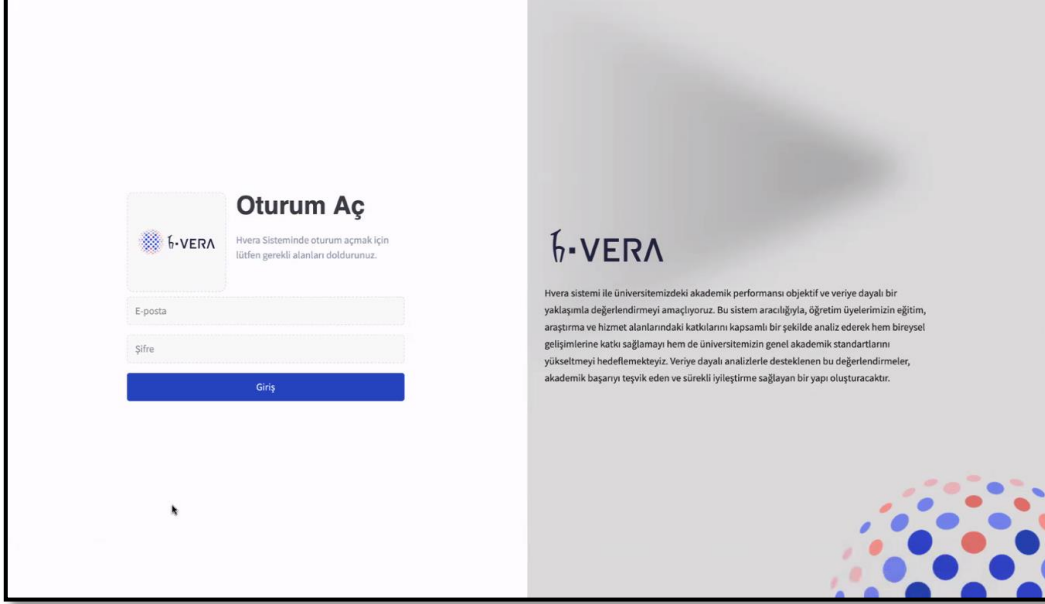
h·VERA

Oturum Aç

Hvera Sisteminde oturum açmak için lütfen gerekli alanları doldurunuz.

E-posta

Şifre

Giriş

h·VERA

Hvera sistemi ile üniversitemizdeki akademik performansı objektif ve veriye dayalı bir yaklaşımla değerlendirmeyi amaçlıyoruz. Bu sistem aracılığıyla, öğretim üyelerimizin eğitim, araştırma ve hizmet alanlarındaki katkılarını kapsamlı bir şekilde analiz ederek hem bireysel gelişimlerine katkı sağlamayı hem de üniversitemizin genel akademik standartlarını yükseltmeyi hedeflemekteyiz. Veriye dayalı analizlerle desteklenen bu değerlendirmeler, akademik başarıyı teşvik eden ve sürekli iyileştirme sağlayan bir yapı oluşturacaktır.